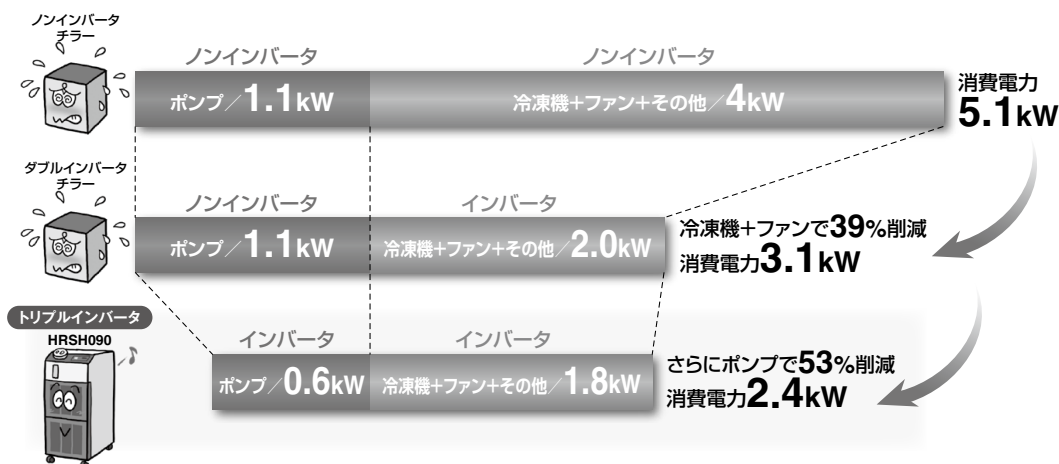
ノンインバータ
チラー

ノンインバータ
ポンプ／1.1kW

ノンインバータ
冷凍機+ファン+その他／4kW

消費電力
5.1kW

ダブルインバータ
チラー

ノンインバータ
ポンプ／1.1kW

インバータ
冷凍機+ファン+その他／2.0kW

冷凍機+ファンで39%削減
消費電力3.1kW

トリプルインバータ
HRSH090

インバータ
ポンプ／0.6kW

インバータ
冷凍機+ファン+その他／1.8kW

さらにポンプで53%削減
消費電力2.4kW